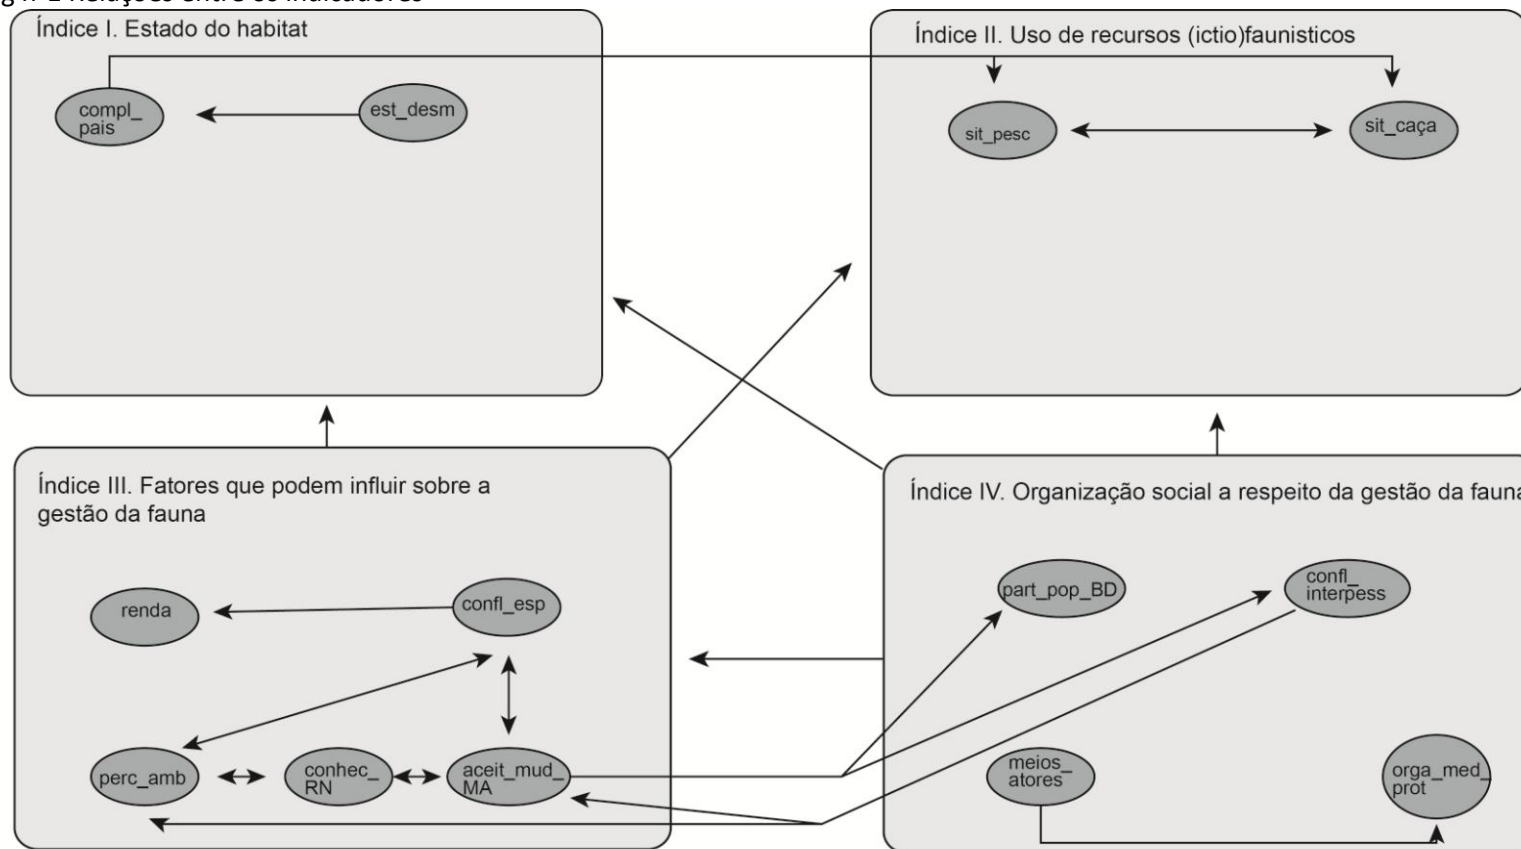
Índice I. Estado do habitat

compl_pais

est_desm

Índice II. Uso de recursos (ictio)faunisticos

sit_pesc

sit_caça

Índice III. Fatores que podem influir sobre a gestão da fauna

renda

confl_esp

perc_amb

conhec_RN

aceit_mud_MA

Índice IV. Organização social a respeito da gestão da fauna

part_pop_BD

confl_interpess

meios_atores

orga_med_prot